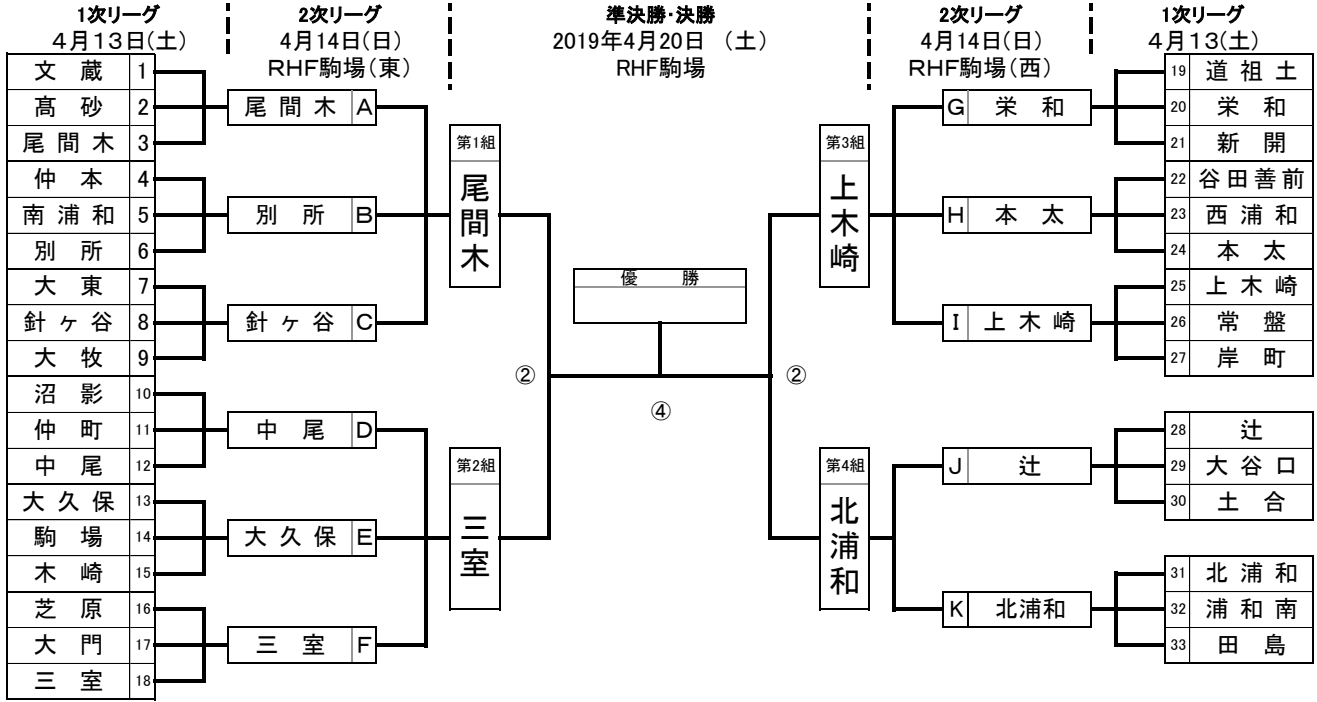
1次リーグ
4月13日(土)

2次リーグ
4月14日(日)
RHF駒場(東)

準決勝·決勝
2019年4月20日 (土)
RHF駒場

2次リーグ
4月14日(日)
RHF駒場(西)

1次リーグ
4月13(土)

| 文 蔵 | 1 |
|---|---|
| 高 砂 | 2 |
| 尾 間 木 | 3 |
| 仲 本 | 4 |
| 南 浦 和 | 5 |
| 別 所 | 6 |
| 大 東 | 7 |
| 針 ヶ 谷 | 8 |
| 大 牧 | 9 |
| 沼 影 | 10 |
| 仲 町 | 11 |
| 中 尾 | 12 |
| 大 久 保 | 13 |
| 駒 場 | 14 |
| 木 崎 | 15 |
| 芝 原 | 16 |
| 大 門 | 17 |
| 三 室 | 18 |

尾 間 木 A
別 所 B
針 ヶ 谷 C
中 尾 D
大 久 保 E
三 室 F

第1組
尾間木

第2組
三室

優 勝

②
④
②

第3組
上木崎

第4組
北浦和

G 栄 和
H 本 太
I 上 木 崎
J 辻
K 北浦和

| 19 | 道 祖 土 |
|---|---|
| 20 | 栄 和 |
| 21 | 新 開 |
| 22 | 谷田善前 |
| 23 | 西 浦 和 |
| 24 | 本 太 |
| 25 | 上 木 崎 |
| 26 | 常 盤 |
| 27 | 岸 町 |
| 28 | 辻 |
| 29 | 大 谷 口 |
| 30 | 土 合 |
| 31 | 北 浦 和 |
| 32 | 浦 和 南 |
| 33 | 田 島 |